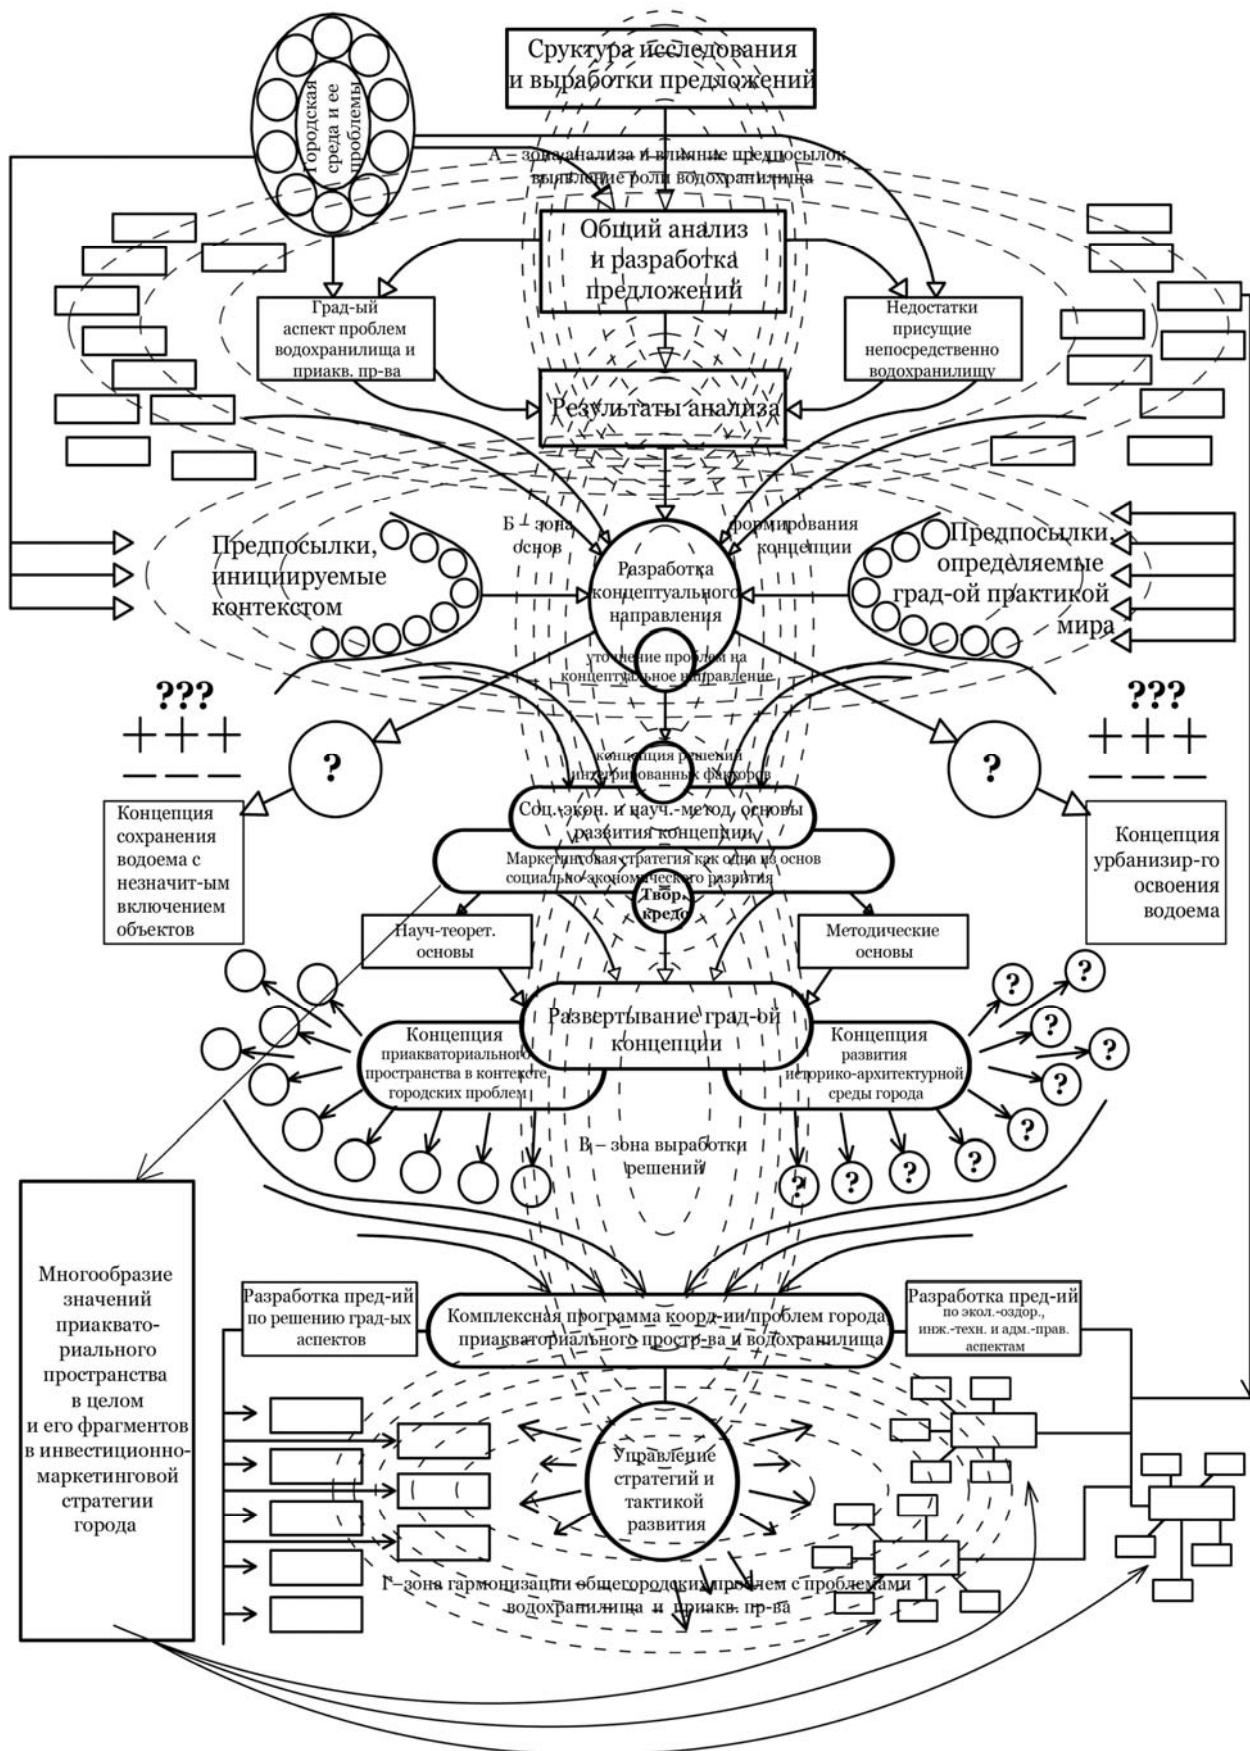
Сруктура исследования и выработки предложений

Городская среда и ее проблемы

А – зона анализа и влияние предпосылок, выявление роли водохранилища

Общий анализ и разработка предложений

Град-ый аспект проблем водохранилища и приакв. пр-ва

Недостатки присущие непосредственно водохранилищу

Результаты анализа

Б – зона основ

формирования концепции

Предпосылки, инициируемые контекстом

Разработка концептуального направления

Предпосылки, определяемые град-ой практикой мира

уточнение проблем на концептуальное направление

???
+ + +
– – –

???
+ + +
– – –

?

?

Концепция сохранения водоема с незначит-ым включением объектов

концепция решения интегрированных факторов

Соц.-экон. и науч.-метод. основы развития концепции

Маркетинговая стратегия как одна из основ социально-экономического развития

Твор. кредо

Концепция урбанизир-го освоения водоема

Науч-теорет. основы

Методические основы

Развертывание град-ой концепции

Концепция приакваториального пространства в контексте городских проблем

Концепция развития историко-архитектурной среды города

?
?
?
?
?
?
?
?
?
?
?

В – зона выработки решений

Многообразие значений приакваториального пространства в целом и его фрагментов в инвестиционно-маркетинговой стратегии города

Разработка пред-ий по решению град-ых аспектов

Комплексная программа коорд-ии проблем города приакваториального простр-ва и водохранилища

Разработка пред-ий по экол.-оздор., инж.-техн. и адм.-прав. аспектам

Управление стратегий и тактикой развития

Г – зона гармонизации общегородских проблем с проблемами водохранилища и приакв. пр-ва